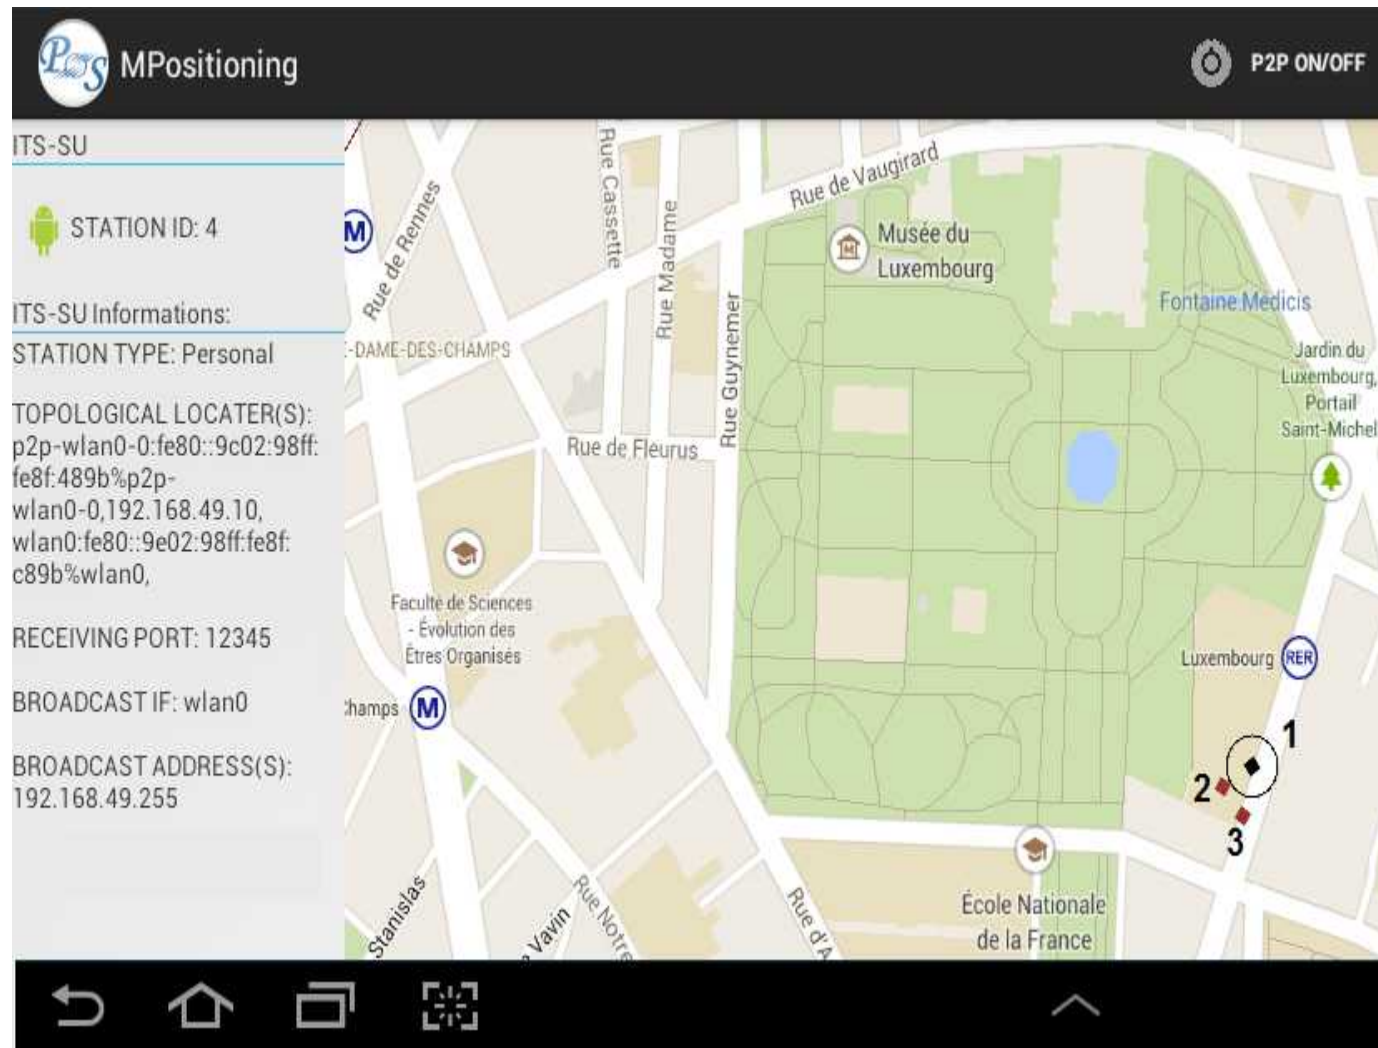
MPositioning

P2P ON/OFF

ITS-SU

STATION ID: 4

ITS-SU Informations:

STATION TYPE: Personal

TOPOLOGICAL LOCATER(S): p2p-wlan0-0:fe80::9c02:98ff:fe8f:489b%p2p-wlan0-0,192.168.49.10, wlan0:fe80::9e02:98ff:fe8f:c89b%wlan0,

RECEIVING PORT: 12345

BROADCAST IF: wlan0

BROADCAST ADDRESS(S): 192.168.49.255

Rue de Vaugirard
Rue Cassette
Rue Madame
Rue de Rennes
Rue Guynemer
Musée du Luxembourg
Fontaine Médicis
Jardin du Luxembourg, Portail Saint-Michel
-DAME-DES-CHAMPS
Rue de Fleurus
Faculté de Sciences - Évolution des Êtres Organisés
Luxembourg
RER
hamps
M
M
1
2
3
École Nationale de la France
Stanislas
Vavin
Rue Notre
Rue d'A